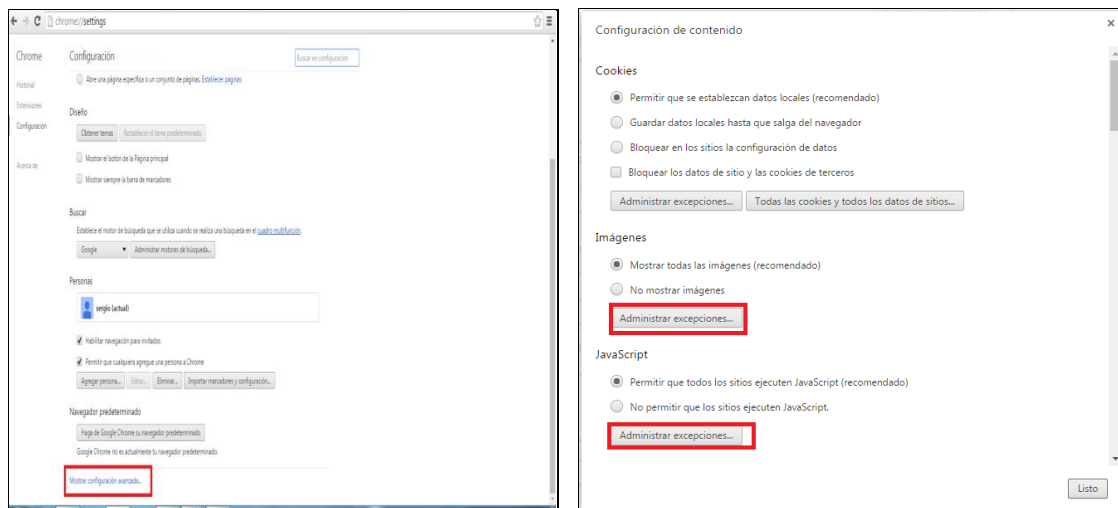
chrome://settings

Chrome

Historial
Extensiones
Configuración

Acerca de

Configuración

Buscar en configuración

Abre una página específica o un conjunto de páginas. Establecer páginas

Diseño

Obtener temas
Restablecer el tema predeterminado

Mostrar el botón de la Página principal

Mostrar siempre la barra de marcadores

Buscar

Establece el motor de búsqueda que se utiliza cuando se realiza una búsqueda en el cuadro multifunción.

Google
Administrar motores de búsqueda...

Personas

sergio (actual)

Habilitar navegación para invitados

Permitir que cualquiera agregue una persona a Chrome

Agregar persona...
Editar...
Eliminar...
Importar marcadores y configuración...

Navegador predeterminado

Haga de Google Chrome su navegador predeterminado

Google Chrome no es actualmente tu navegador predeterminado.

Mostrar configuración avanzada...

Configuración de contenido

×

Cookies

Permitir que se establezcan datos locales (recomendado)

Guardar datos locales hasta que salga del navegador

Bloquear en los sitios la configuración de datos

Bloquear los datos de sitio y las cookies de terceros

Administrar excepciones...
Todas las cookies y todos los datos de sitios...

Imágenes

Mostrar todas las imágenes (recomendado)

No mostrar imágenes

Administrar excepciones...

JavaScript

Permitir que todos los sitios ejecuten JavaScript (recomendado)

No permitir que los sitios ejecuten JavaScript.

Administrar excepciones...

Listo